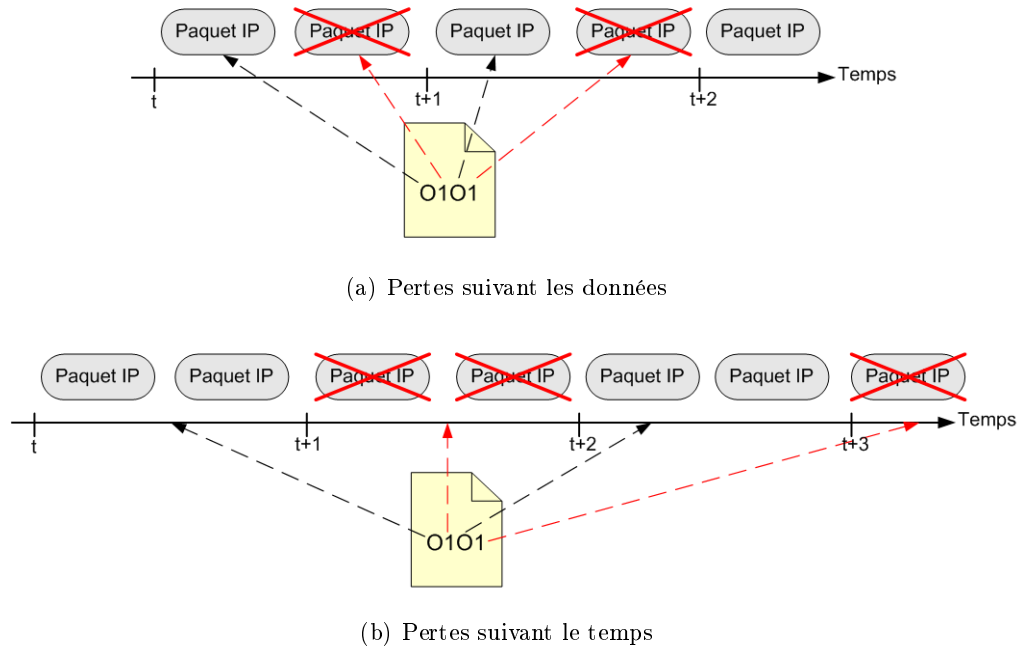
Paquet IP Paquet IP Paquet IP Paquet IP Paquet IP

Temps

t t+1 t+2

O1O1

(a) Pertes suivant les données

Paquet IP Paquet IP Paquet IP Paquet IP Paquet IP Paquet IP Paquet IP

Temps

t t+1 t+2 t+3

O1O1

(b) Pertes suivant le temps